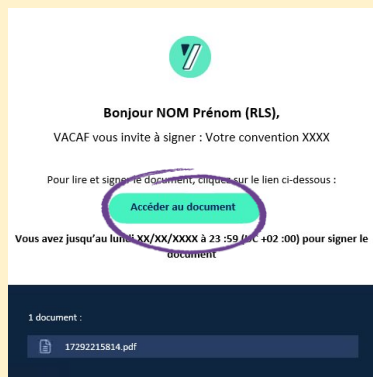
Bonjour NOM Prénom (RLS),

VACAF vous invite à signer : Votre convention XXXX

Pour lire et signer le document, cliquez sur le lien ci-dessous :

Accéder au document

Vous avez jusqu'au lundi XX/XX/XXXX à 23 :59 (UTC +02 :00) pour signer le document

1 document :

17292215814.pdf